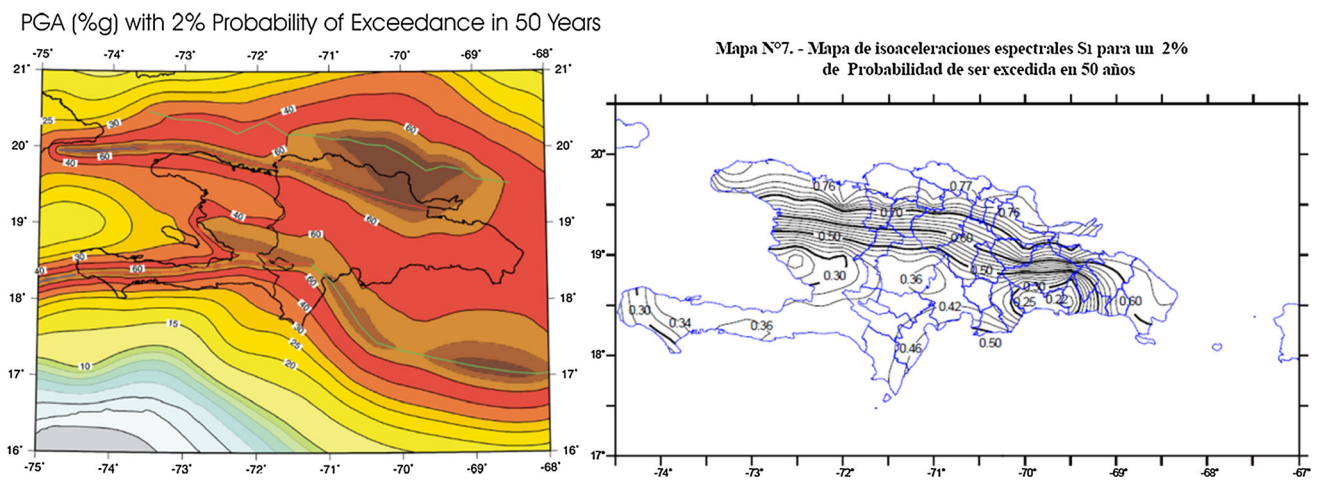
PGA (%g) with 2% Probability of Exceedance in 50 Years

-75° -74° -73° -72° -71° -70° -69° -68°

21° 20° 19° 18° 17° 16°

25 30 40 60 60 80 40 60 60 40 30 60 60 40 30 20 15 10 25 20

-75° -74° -73° -72° -71° -70° -69° -68°

21° 20° 19° 18° 17° 16°

Mapa N°7. - Mapa de isoaceleraciones espectrales S1 para un 2% de Probabilidad de ser excedida en 50 años

20° 19° 18° 17°

0.76 0.77 0.75 0.70 0.50 0.60 0.50 0.30 0.36 0.42 0.30 0.25 0.22 0.60 0.30 0.34 0.36 0.46 0.50

-74° -73° -72° -71° -70° -69° -68° -67°